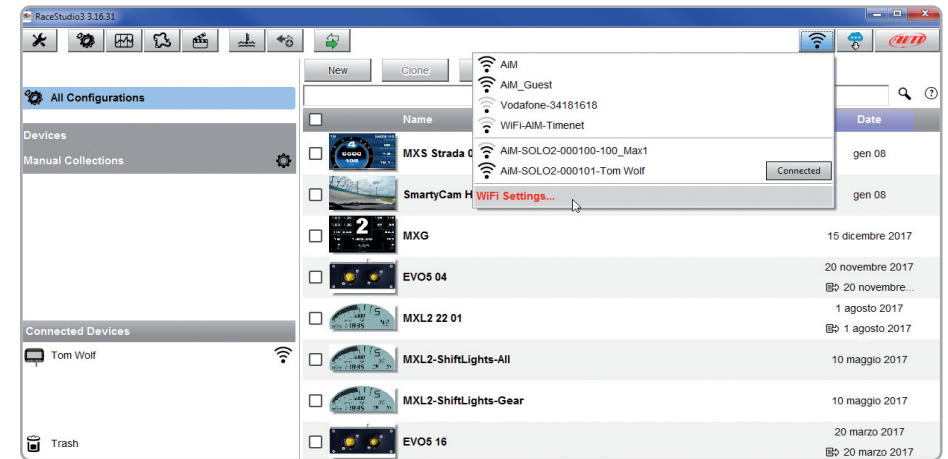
RaceStudio3 3.16.31

New
Clone

All Configurations

Devices
Manual Collections

Connected Devices
Tom Wolf

Trash

AiM
AiM_Guest
Vodafone-34181618
WiFi-AIM-Timenet
AiM-SOLO2-000100-100_Max1
AiM-SOLO2-000101-Tom Wolf
Connected
WiFi Settings...

| | Name | Date |
|---|---|---|
| | MXS Strada 0 | gen 08 |
| | SmartyCam H | gen 08 |
| | MXG | 15 dicembre 2017 |
| | EVO5 04 | 20 novembre 2017 / 20 novembre... |
| | MXL2 22 01 | 1 agosto 2017 / 1 agosto 2017 |
| | MXL2-ShiftLights-All | 10 maggio 2017 |
| | MXL2-ShiftLights-Gear | 10 maggio 2017 |
| | EVO5 16 | 20 marzo 2017 / 20 marzo 2017 |